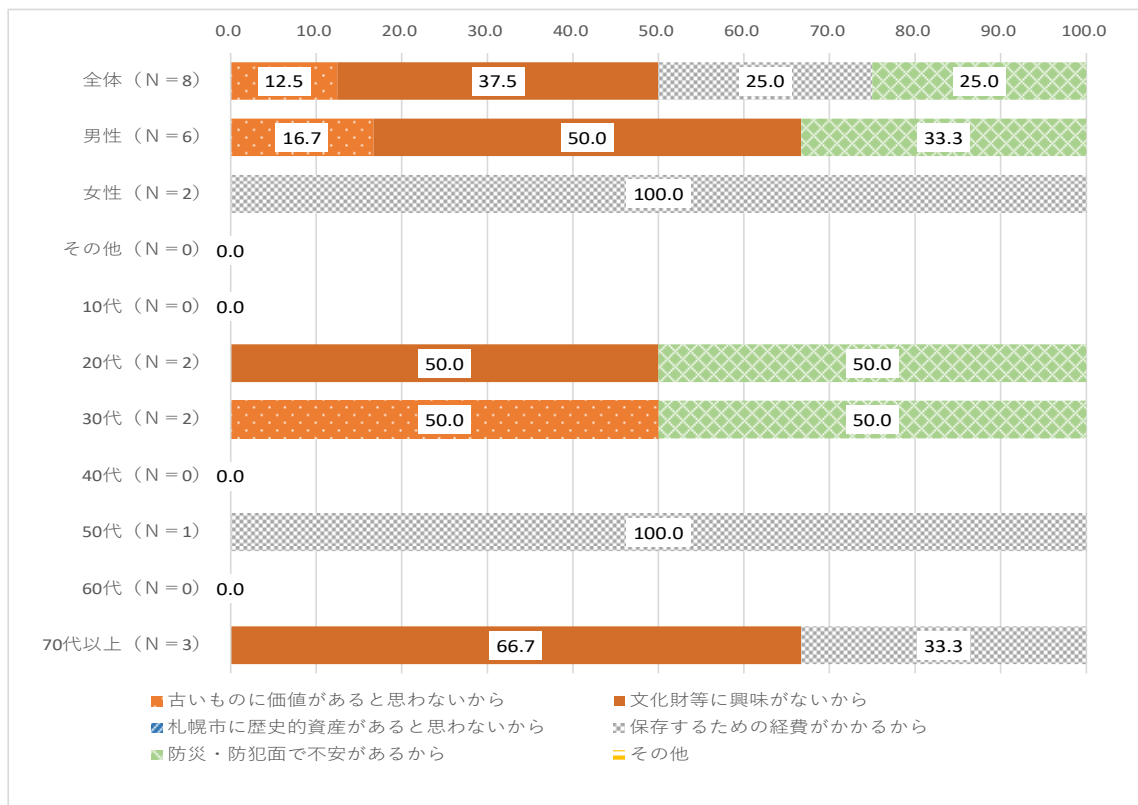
0.0 10.0 20.0 30.0 40.0 50.0 60.0 70.0 80.0 90.0 100.0

全体（Ｎ＝8） 12.5 37.5 25.0 25.0

男性（Ｎ＝6） 16.7 50.0 33.3

女性（Ｎ＝2） 100.0

その他（Ｎ＝0） 0.0

10代（Ｎ＝0） 0.0

20代（Ｎ＝2） 50.0 50.0

30代（Ｎ＝2） 50.0 50.0

40代（Ｎ＝0） 0.0

50代（Ｎ＝1） 100.0

60代（Ｎ＝0） 0.0

70代以上（Ｎ＝3） 66.7 33.3

古いものに価値があると思わないから
文化財等に興味がないから
札幌市に歴史的資産があると思わないから
保存するための経費がかかるから
防災・防犯面で不安があるから
その他